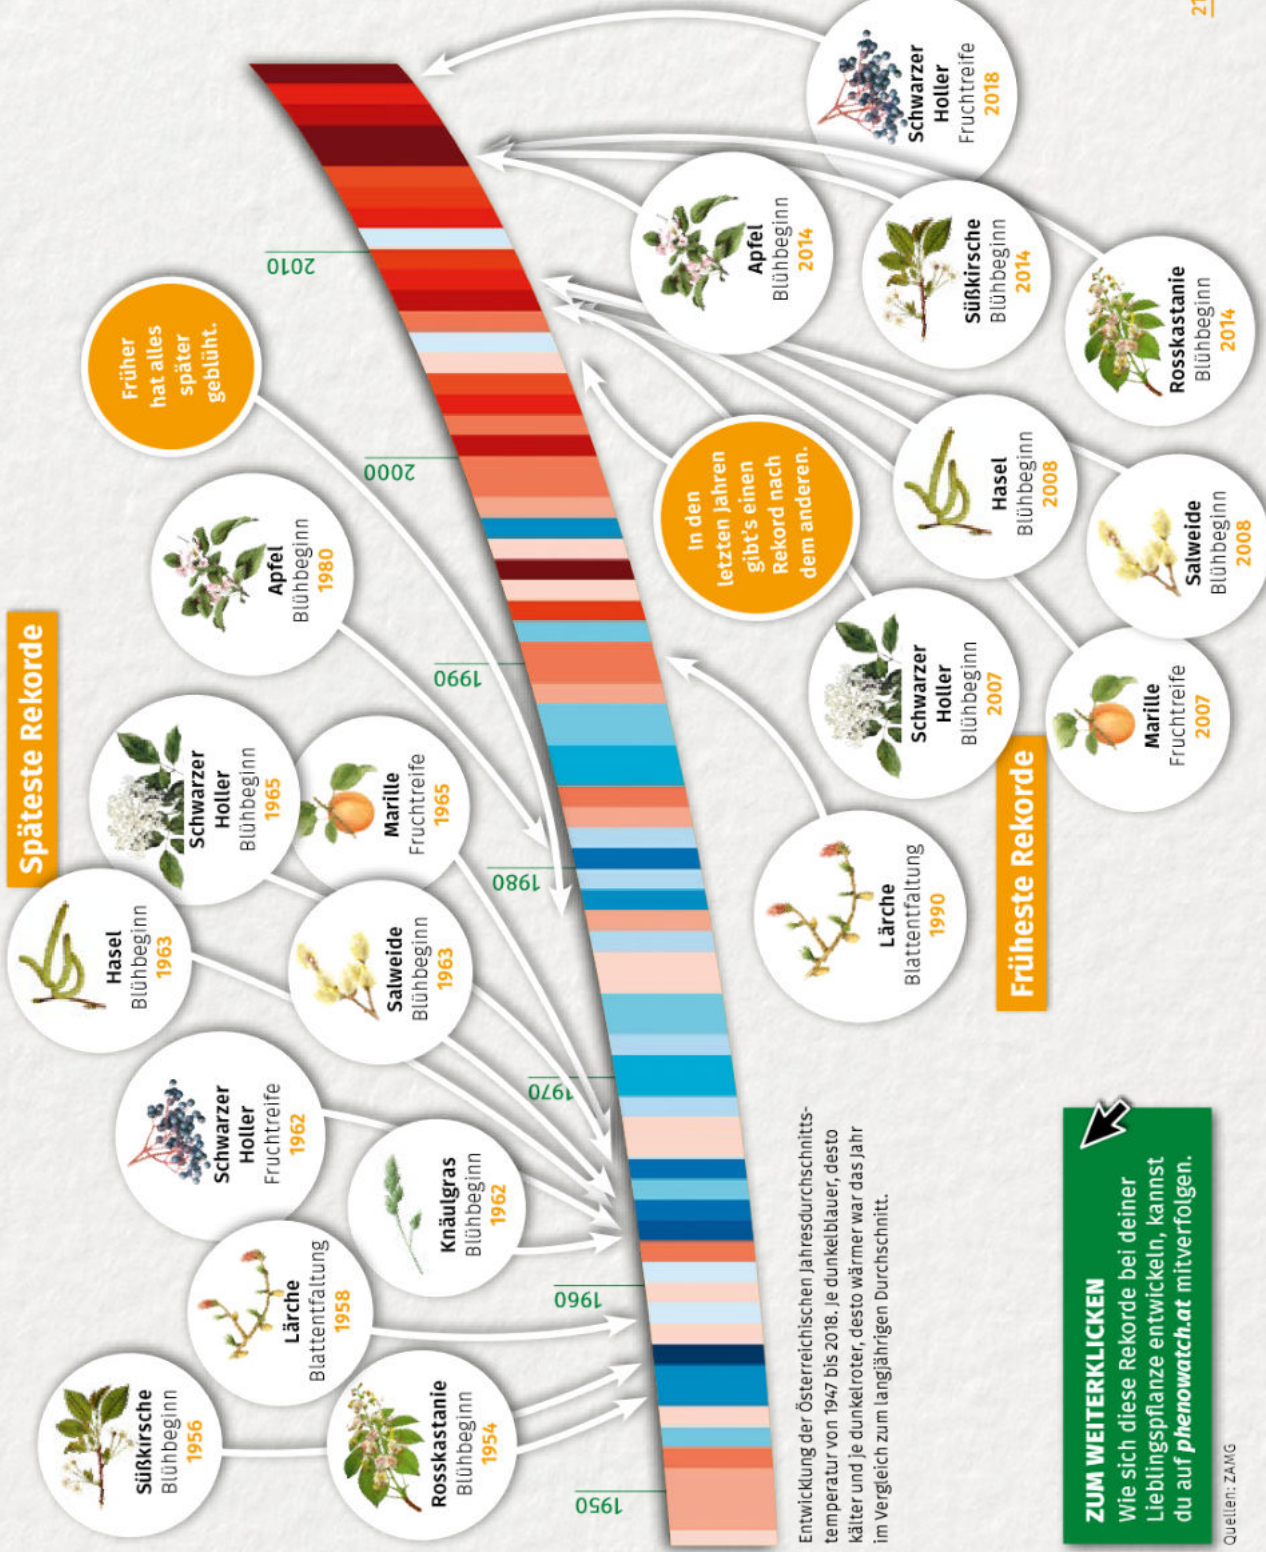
Späteste Rekorde

Süßkirsche
Blühbeginn
1956

Rosskastanie
Blühbeginn
1954

Lärche
Blattentfaltung
1958

Knäulgras
Blühbeginn
1962

Schwarzer
Holler
Fruchtreife
1962

Hasel
Blühbeginn
1963

Salweide
Blühbeginn
1963

Schwarzer
Holler
Blühbeginn
1965

Marille
Fruchtreife
1965

Apfel
Blühbeginn
1980

Früher hat alles später geblüht.

1950

1960

1970

1980

1990

2000

2010

In den letzten Jahren gibt's einen Rekord nach dem anderen.

Schwarzer
Holler
Fruchtreife
2018

Apfel
Blühbeginn
2014

Süßkirsche
Blühbeginn
2014

Rosskastanie
Blühbeginn
2014

Hasel
Blühbeginn
2008

Salweide
Blühbeginn
2008

Schwarzer
Holler
Blühbeginn
2007

Marille
Fruchtreife
2007

Lärche
Blattentfaltung
1990

Früheste Rekorde

Entwicklung der Österreichischen Jahresdurchschnittstemperatur von 1947 bis 2018. Je dunkelblauer, desto kälter und je dunkelroter, desto wärmer war das Jahr im Vergleich zum langjährigen Durchschnitt.

ZUM WEITERKLICKEN
Wie sich diese Rekorde bei deiner Lieblingspflanze entwickeln, kannst du auf phenowatch.at mitverfolgen.

Quellen: ZAMG

21